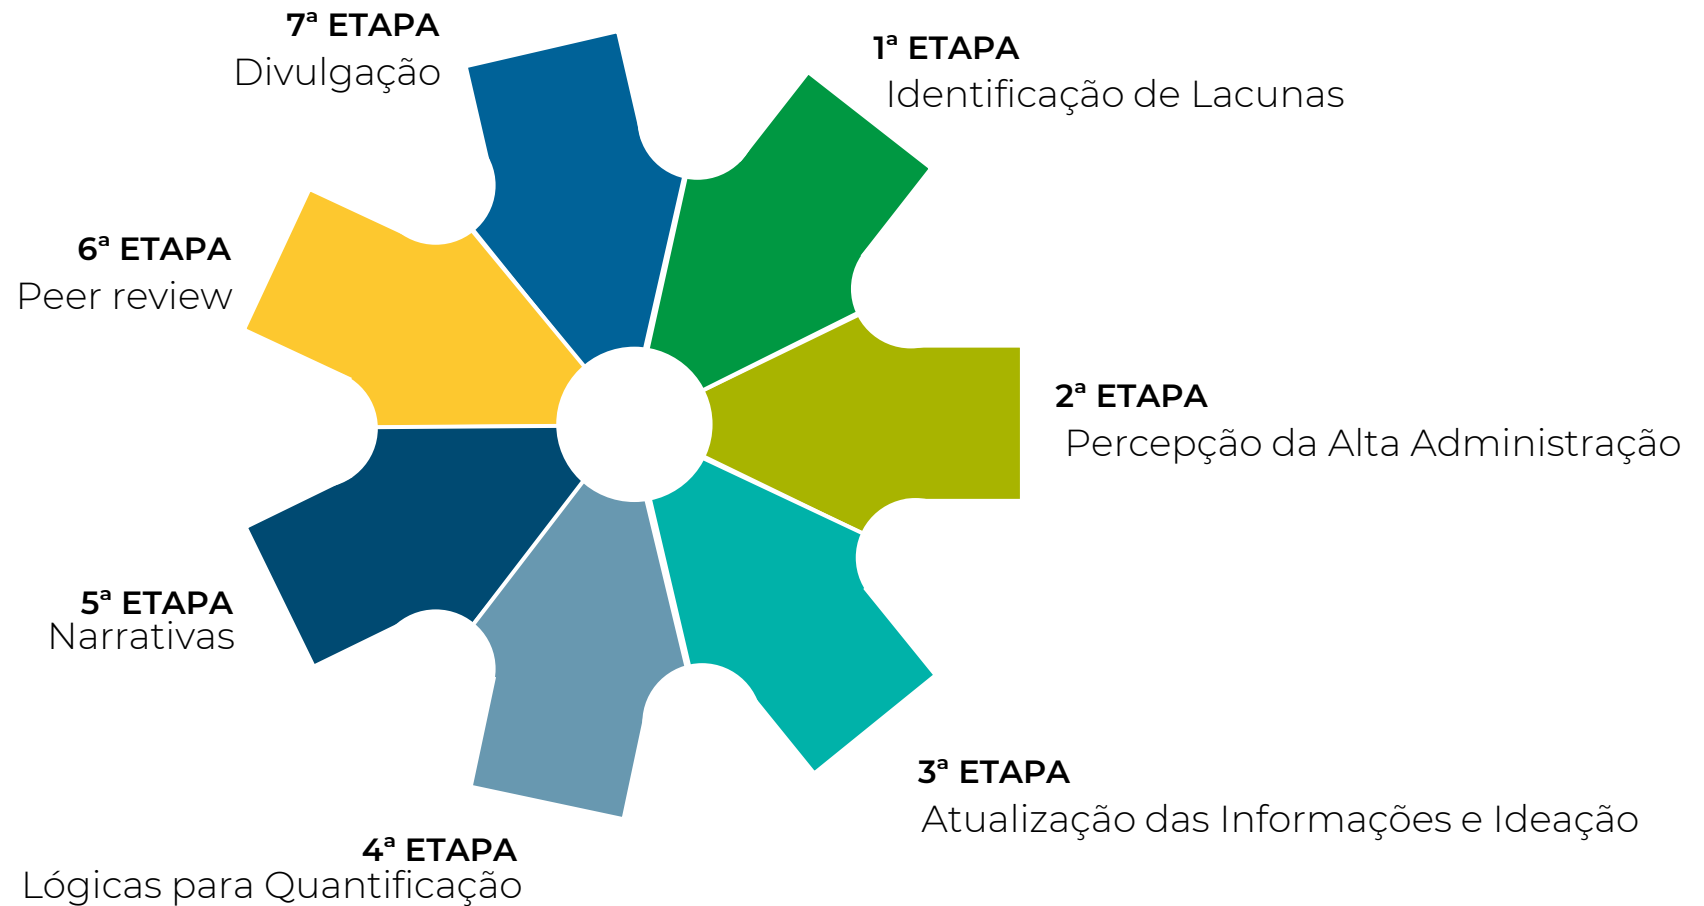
7ª ETAPA
Divulgação

1ª ETAPA
Identificação de Lacunas

6ª ETAPA
Peer review

2ª ETAPA
Percepção da Alta Administração

5ª ETAPA
Narrativas

3ª ETAPA
Atualização das Informações e Ideação

4ª ETAPA
Lógicas para Quantificação